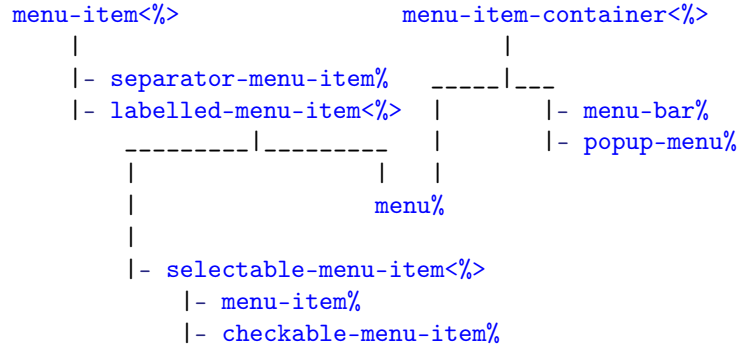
menu-item<%>                    menu-item-container<%>
    |                                  |
    |- separator-menu-item%       _____|___
    |- labelled-menu-item<%>     |         |- menu-bar%
        _________|_________      |         |- popup-menu%
        |                  |     |
        |                  menu%
        |
        |- selectable-menu-item<%>
            |- menu-item%
            |- checkable-menu-item%